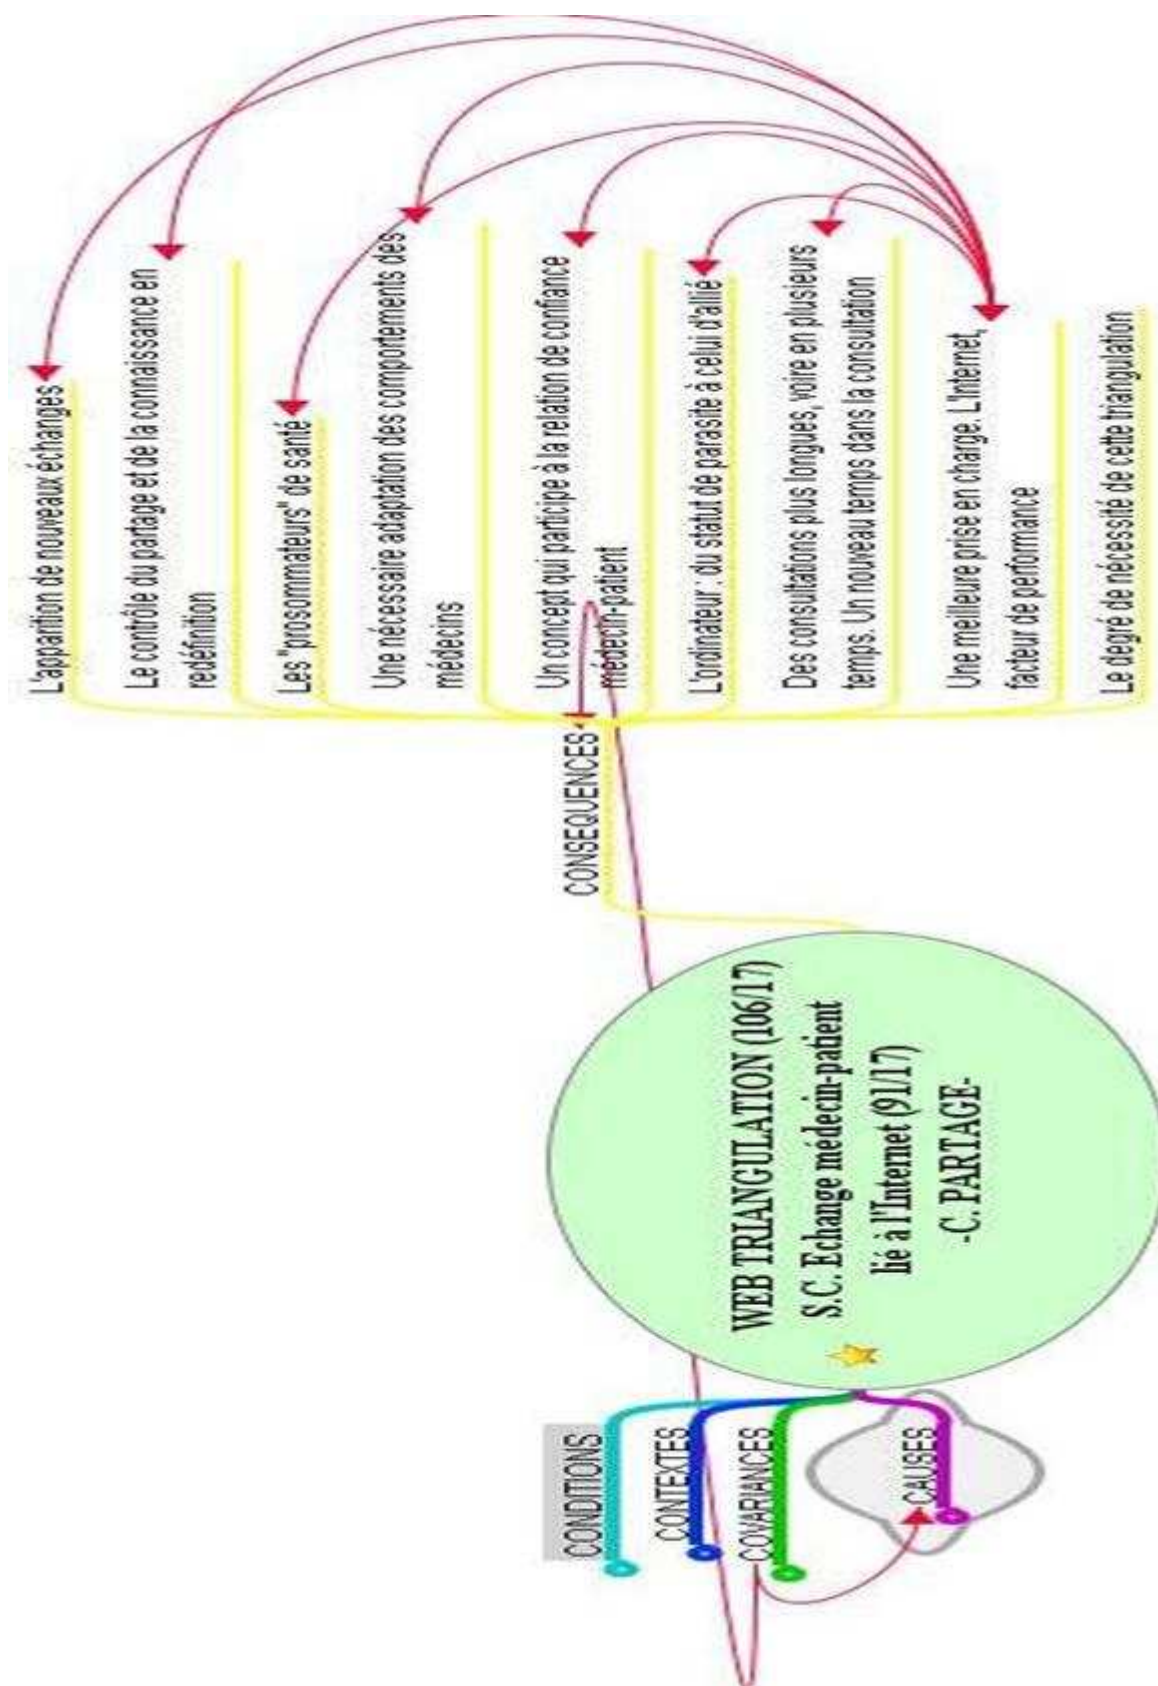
WEB TRIANGULATION (106/17)
S.C. Echange médecin-patient lié à l'Internet (91/17)
-C. PARTAGE-

CONSEQUENCES

L'apparition de nouveaux échanges

Le contrôle du partage et de la connaissance en redéfinition

Les "prosommateurs" de santé

Une nécessaire adaptation des comportements des médecins

Un concept qui participe à la relation de confiance médecin-patient

L'ordinateur : du statut de parasite à celui d'allié

Des consultations plus longues, voire en plusieurs temps. Un nouveau temps dans la consultation

Une meilleure prise en charge. L'Internet, facteur de performance

Le degré de nécessité de cette triangulation

CONDITIONS
CONTEXTES
COVARIANCES
CAUSES